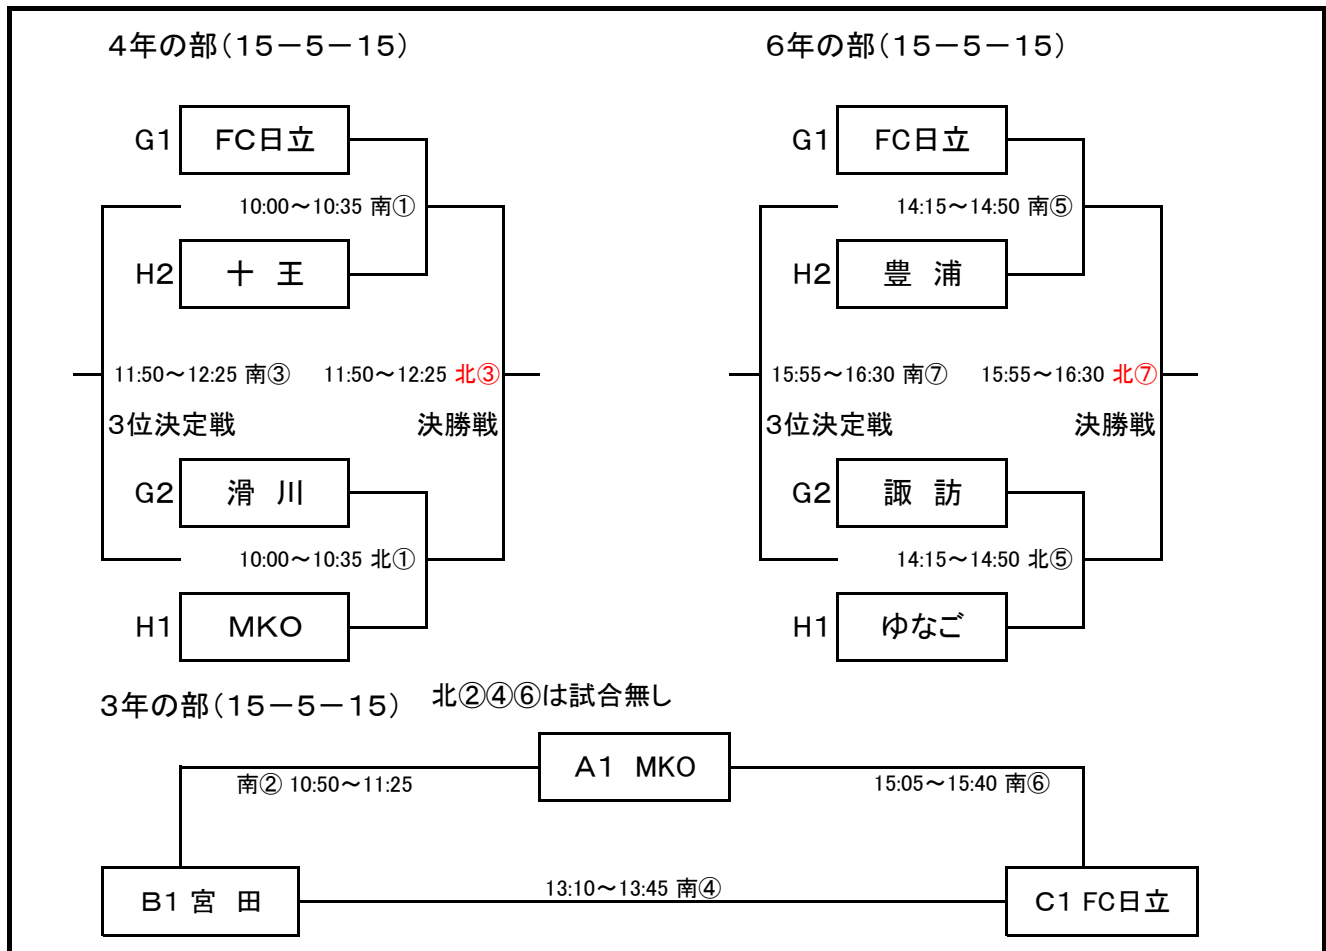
4年の部（15－5－15）

G1 FC日立

10:00～10:35 南①

H2 十 王

11:50～12:25 南③

11:50～12:25 北③

3位決定戦

決勝戦

G2 滑 川

10:00～10:35 北①

H1 MKO

6年の部（15－5－15）

G1 FC日立

14:15～14:50 南⑤

H2 豊 浦

15:55～16:30 南⑦

15:55～16:30 北⑦

3位決定戦

決勝戦

G2 諏 訪

14:15～14:50 北⑤

H1 ゆなご

3年の部（15－5－15）

北②④⑥は試合無し

A1 MKO

南② 10:50～11:25

15:05～15:40 南⑥

B1 宮 田

13:10～13:45 南④

C1 FC日立